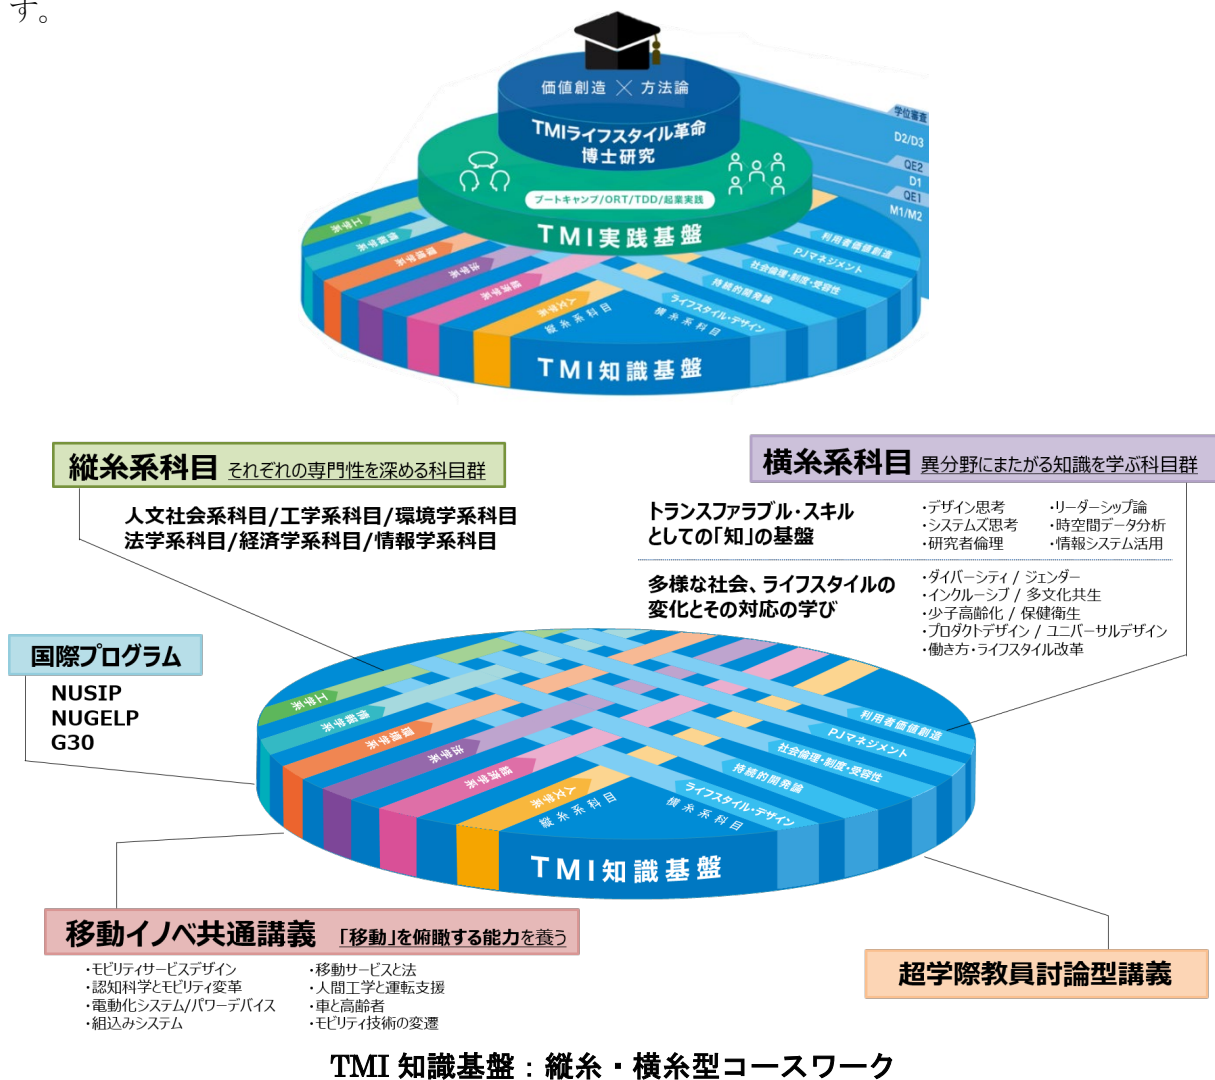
す。

価値創造 ╳ 方法論
TMIライフスタイル革命
博士研究
学位審査
D2/D3
QE2
D1
QE1
M1/M2
ブートキャンプ/ORT/TDD/起業実践
TMI実践基盤
工学系
環境学系
情報学系
法学系
経済学系
人文社会系
縦糸系科目
利用者価値創造
PJマネジメント
社会倫理・制度・受容性
持続的開発論
ライフスタイル・デザイン
横糸系科目
TMI知識基盤

縦糸系科目 それぞれの専門性を深める科目群
人文社会系科目/工学系科目/環境学系科目
法学系科目/経済学系科目/情報学系科目

横糸系科目 異分野にまたがる知識を学ぶ科目群
トランスファラブル・スキル としての「知」の基盤
・デザイン思考
・システムズ思考
・研究者倫理
・リーダーシップ論
・時空間データ分析
・情報システム活用
多様な社会、ライフスタイルの変化とその対応の学び
・ダイバーシティ / ジェンダー
・インクルーシブ / 多文化共生
・少子高齢化 / 保健衛生
・プロダクトデザイン / ユニバーサルデザイン
・働き方・ライフスタイル改革

国際プログラム
NUSIP
NUGELP
G30

工学系
環境学系
情報学系
法学系
経済学系
人文社会系
縦糸系科目
利用者価値創造
PJマネジメント
社会倫理・制度・受容性
持続的開発論
ライフスタイル・デザイン
横糸系科目
TMI知識基盤

移動イノベ共通講義 「移動」を俯瞰する能力を養う
・モビリティサービスデザイン
・認知科学とモビリティ変革
・電動化システム/パワーデバイス
・組込みシステム
・移動サービスと法
・人間工学と運転支援
・車と高齢者
・モビリティ技術の変遷

超学際教員討論型講義

TMI 知識基盤：縦糸・横糸型コースワーク